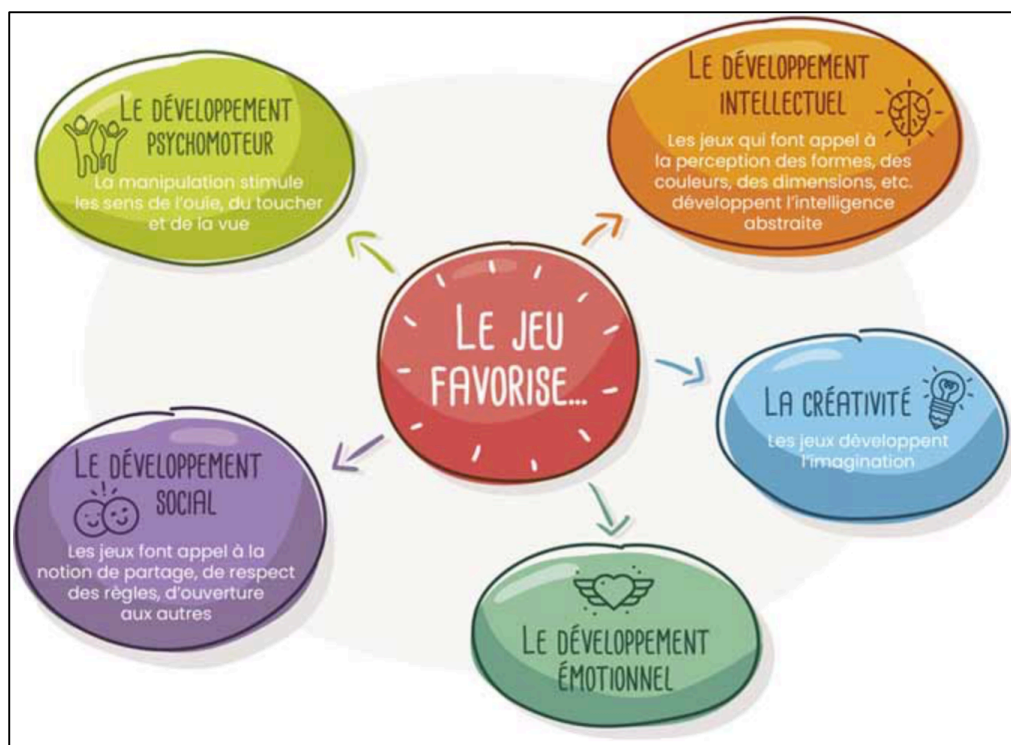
LE JEU FAVORISE...

LE DÉVELOPPEMENT PSYCHOMOTEUR

La manipulation stimule les sens de l'ouïe, du toucher et de la vue

LE DÉVELOPPEMENT INTELLECTUEL

Les jeux qui font appel à la perception des formes, des couleurs, des dimensions, etc. développent l'intelligence abstraite

LA CRÉATIVITÉ

Les jeux développent l'imagination

LE DÉVELOPPEMENT ÉMOTIONNEL

LE DÉVELOPPEMENT SOCIAL

Les jeux font appel à la notion de partage, de respect des règles, d'ouverture aux autres